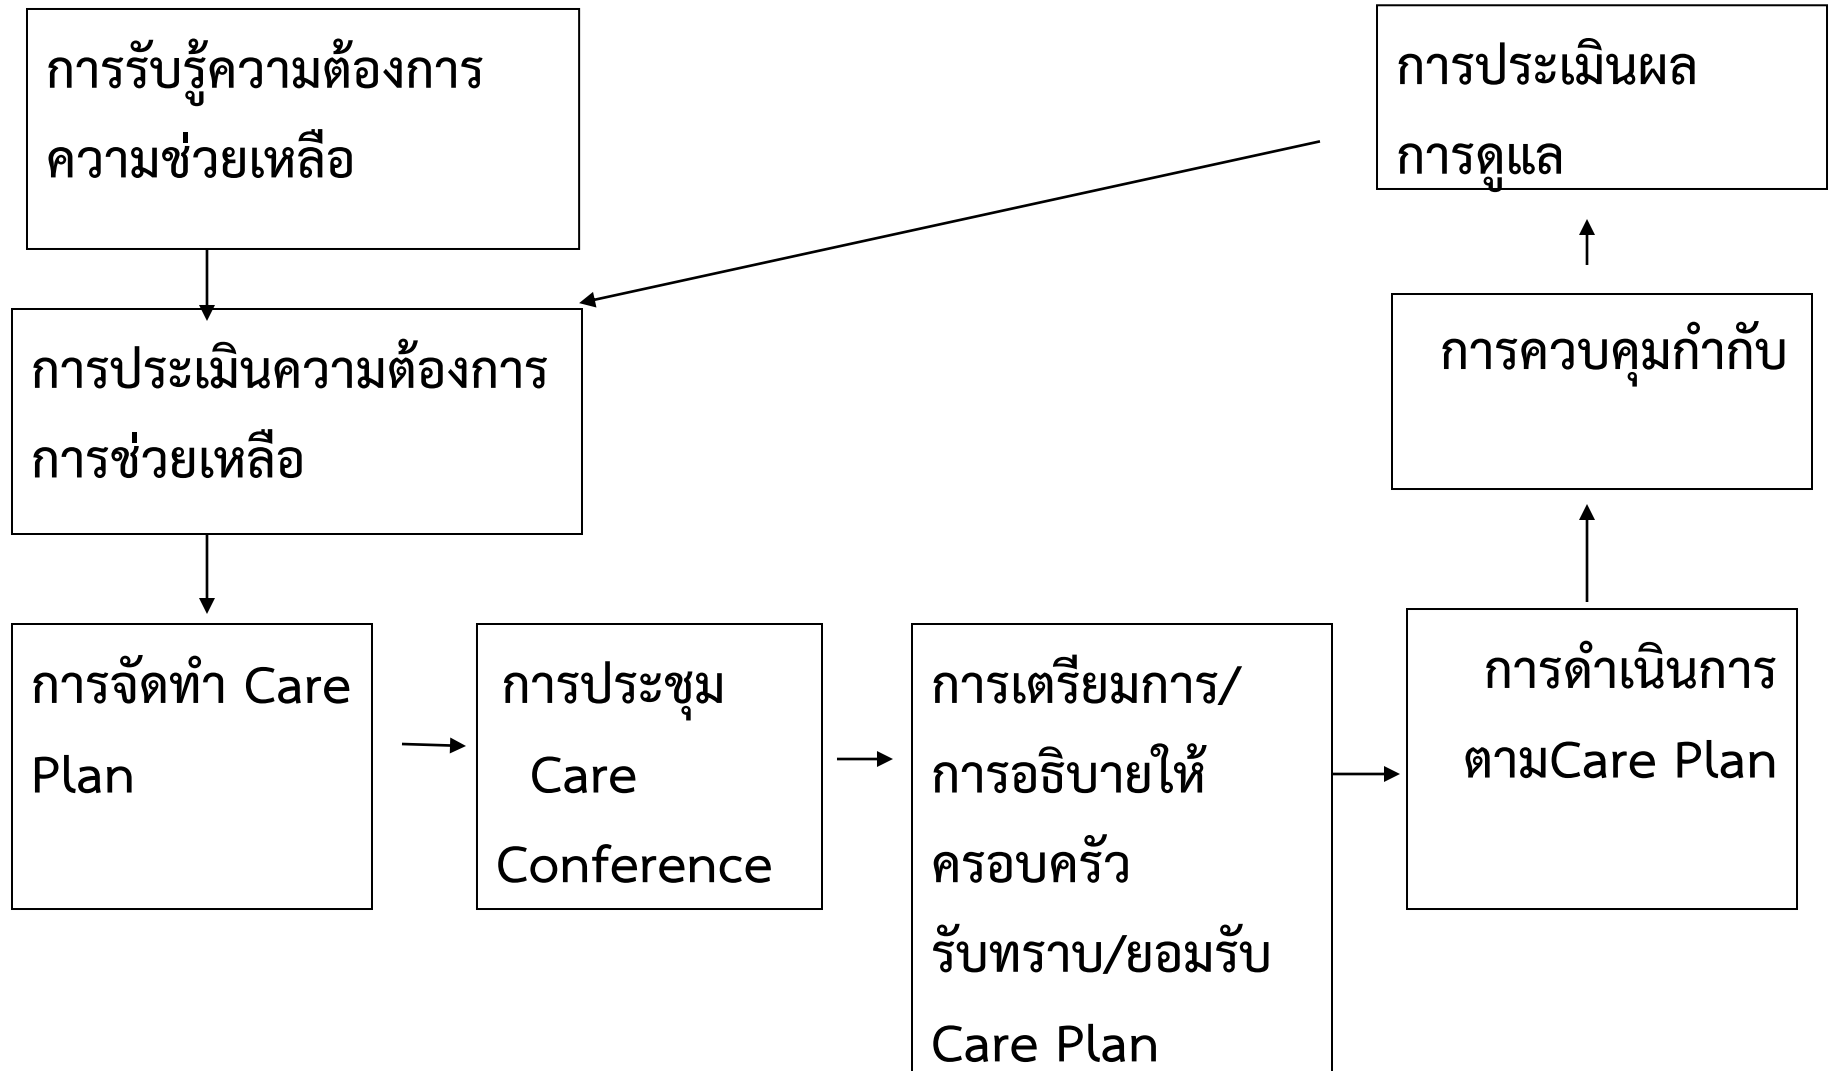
การรับรู้ความต้องการความช่วยเหลือ

การประเมินผลการดูแล

การประเมินความต้องการการช่วยเหลือ

การควบคุมกำกับ

การจัดทำ Care Plan

การประชุม Care Conference

การเตรียมการ/การอธิบายให้ครอบครัวรับทราบ/ยอมรับ Care Plan

การดำเนินการตามCare Plan